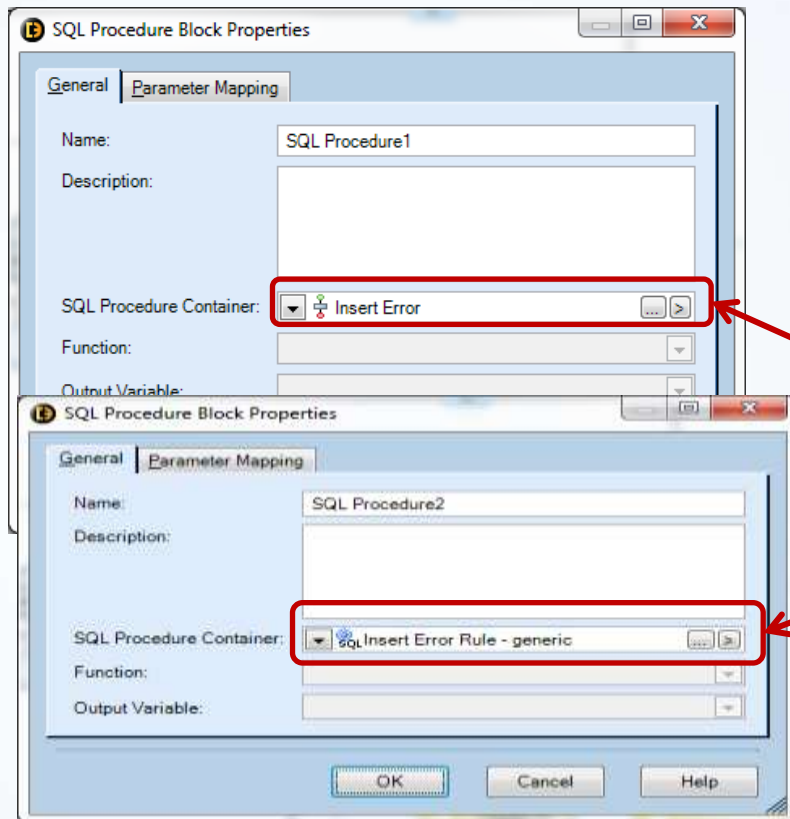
SQL Procedure Block Properties

General | Parameter Mapping

Name: SQL Procedure1

Description:

SQL Procedure Container: Insert Error ... >

Function:

Output Variable:

SQL Procedure Block Properties

General | Parameter Mapping

Name: SQL Procedure2

Description:

SQL Procedure Container: SQL Insert Error Rule - generic ... >

Function:

Output Variable:

OK Cancel Help